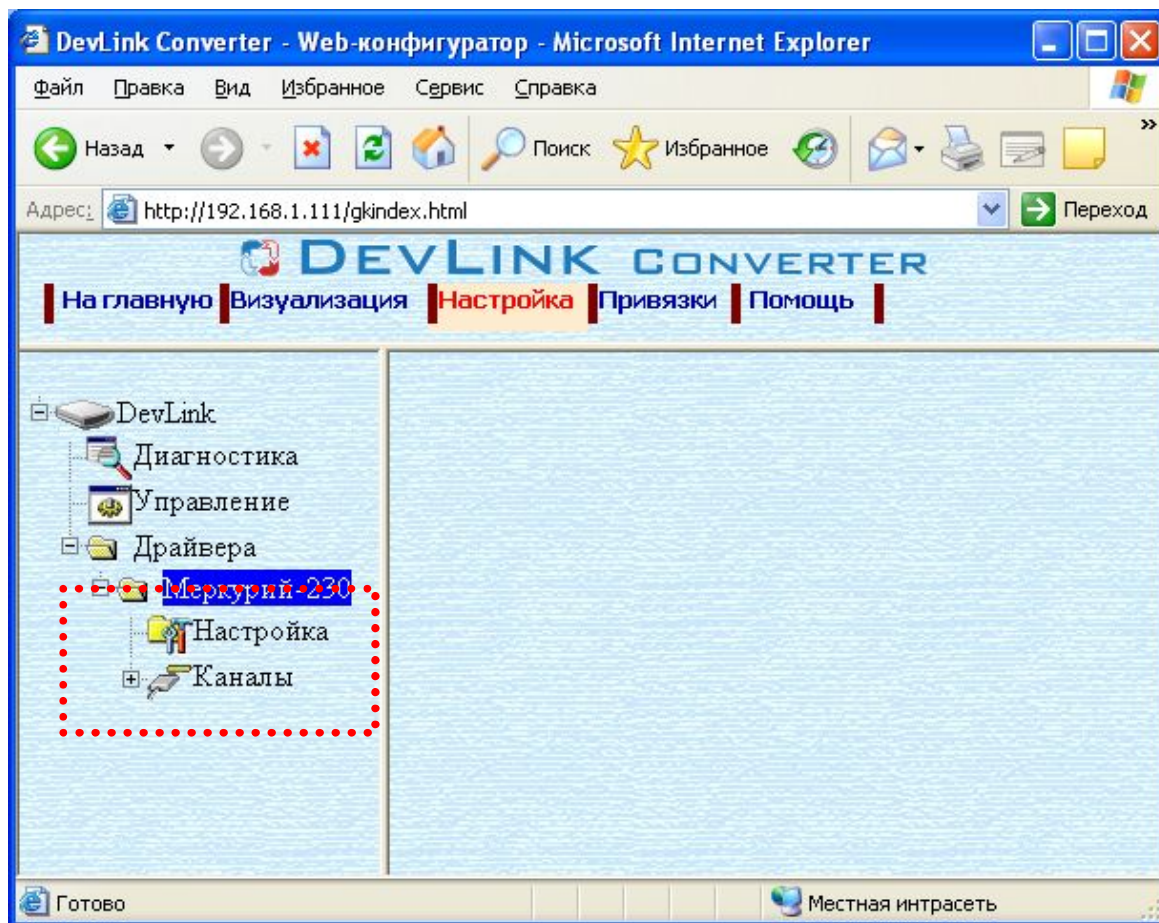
DevLink Converter - Web-конфигуратор - Microsoft Internet Explorer

Файл Правка Вид Избранное Сервис Справка

Назад Поиск Избранное

Адрес: http://192.168.1.111/gkindex.html Переход

DEVLINK CONVERTER

На главную Визуализация Настройка Привязки Помощь

DevLink
Диагностика
Управление
Драйвера
Меркурий-230
Настройка
Каналы

Готово Местная интрасеть